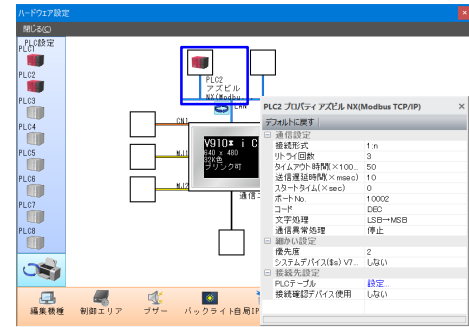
ハードウェア設定

閉じる(C)

PLC設定
PLC1
PLC2
PLC3
PLC4
PLC5
PLC6
PLC7
PLC8

PLC2
アズビル
NX(Modbu

LAN

CN1

MJ1

MJ2

V910* i C
640 x 480
32K色
ブリンク可

通信ユ

編集機種　制御エリア　ブザー　バックライト自局IP

PLC2 プロパティ アズビル NX(Modbus TCP/IP)

デフォルトに戻す

| | |
|---|---|
| 通信設定 | |
| 接続形式 | 1:n |
| リトライ回数 | 3 |
| タイムアウト時間(×100... | 50 |
| 送信遅延時間(×msec) | 10 |
| スタートタイム(×sec) | 0 |
| ポートNo. | 10002 |
| コード | DEC |
| 文字処理 | LSB→MSB |
| 通信異常処理 | 停止 |
| 細かい設定 | |
| 優先度 | 2 |
| システムデバイス($s) V7... | しない |
| 接続先設定 | |
| PLCテーブル | 設定 |
| 接続確認デバイス使用 | しない |